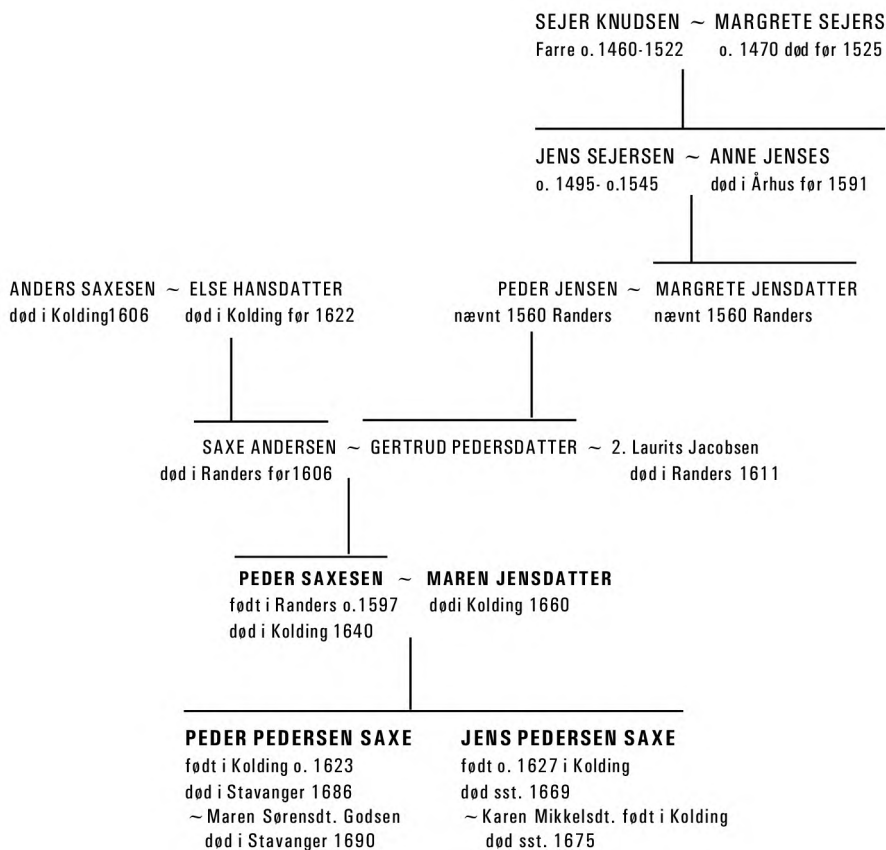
SEJER KNUDSEN ~ MARGRETE SEJERS
Farre o. 1460-1522 o. 1470 død før 1525

JENS SEJERSEN ~ ANNE JENSES
o. 1495- o.1545 død i Århus før 1591

ANDERS SAXESEN ~ ELSE HANSDATTER
død i Kolding1606 død i Kolding før 1622

PEDER JENSEN ~ MARGRETE JENSDATTER
nævnt 1560 Randers nævnt 1560 Randers

SAXE ANDERSEN ~ GERTRUD PEDERSDATTER ~ 2. Laurits Jacobsen
død i Randers før1606 død i Randers 1611

PEDER SAXESEN ~ MAREN JENSDATTER
født i Randers o.1597 dødi Kolding 1660
død i Kolding 1640

PEDER PEDERSEN SAXE
født i Kolding o. 1623
død i Stavanger 1686
~ Maren Sørensdt. Godsen
død i Stavanger 1690

JENS PEDERSEN SAXE
født o. 1627 i Kolding
død sst. 1669
~ Karen Mikkelsdt. født i Kolding
død sst. 1675